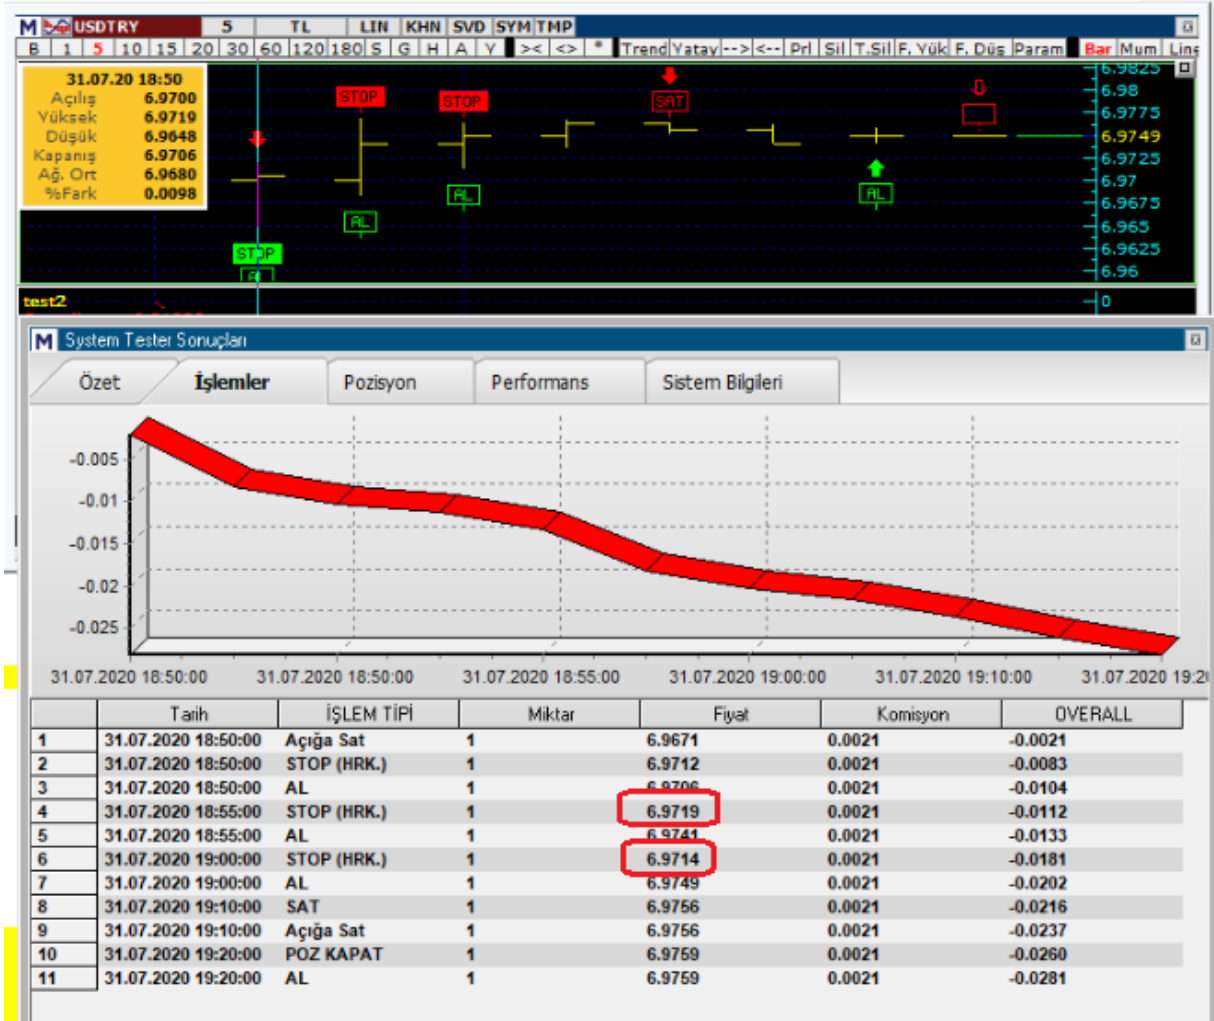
M USDTRY 5 TL LIN KHN SVD SYM TMP

B 1 5 10 15 20 30 60 120 180 S G H A Y >< <> * Trend Yatay --> <-- Prl Sil T.Sil F. Yük F. Düş Param Bar Mum Line

31.07.20 18:50
Açılış 6.9700
Yüksek 6.9719
Düşük 6.9648
Kapanış 6.9706
Ağ. Ort 6.9680
%Fark 0.0098

STOP STOP SAT STOP AL AL AL AL

6.9825
6.98
6.9775
6.9749
6.9725
6.97
6.9675
6.965
6.9625
6.96

test2
0

M System Tester Sonuçları

Özet İşlemler Pozisyon Performans Sistem Bilgileri

-0.005
-0.01
-0.015
-0.02
-0.025

31.07.2020 18:50:00 31.07.2020 18:50:00 31.07.2020 18:55:00 31.07.2020 19:00:00 31.07.2020 19:10:00 31.07.2020 19:2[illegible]

| | Tarih | İŞLEM TİPİ | Miktar | Fiyat | Komisyon | OVERALL |
|---|---|---|---|---|---|---|
| 1 | 31.07.2020 18:50:00 | Açığa Sat | 1 | 6.9671 | 0.0021 | -0.0021 |
| 2 | 31.07.2020 18:50:00 | STOP (HRK.) | 1 | 6.9712 | 0.0021 | -0.0083 |
| 3 | 31.07.2020 18:50:00 | AL | 1 | 6.9706 | 0.0021 | -0.0104 |
| 4 | 31.07.2020 18:55:00 | STOP (HRK.) | 1 | 6.9719 | 0.0021 | -0.0112 |
| 5 | 31.07.2020 18:55:00 | AL | 1 | 6.9741 | 0.0021 | -0.0133 |
| 6 | 31.07.2020 19:00:00 | STOP (HRK.) | 1 | 6.9714 | 0.0021 | -0.0181 |
| 7 | 31.07.2020 19:00:00 | AL | 1 | 6.9749 | 0.0021 | -0.0202 |
| 8 | 31.07.2020 19:10:00 | SAT | 1 | 6.9756 | 0.0021 | -0.0216 |
| 9 | 31.07.2020 19:10:00 | Açığa Sat | 1 | 6.9756 | 0.0021 | -0.0237 |
| 10 | 31.07.2020 19:20:00 | POZ KAPAT | 1 | 6.9759 | 0.0021 | -0.0260 |
| 11 | 31.07.2020 19:20:00 | AL | 1 | 6.9759 | 0.0021 | -0.0281 |